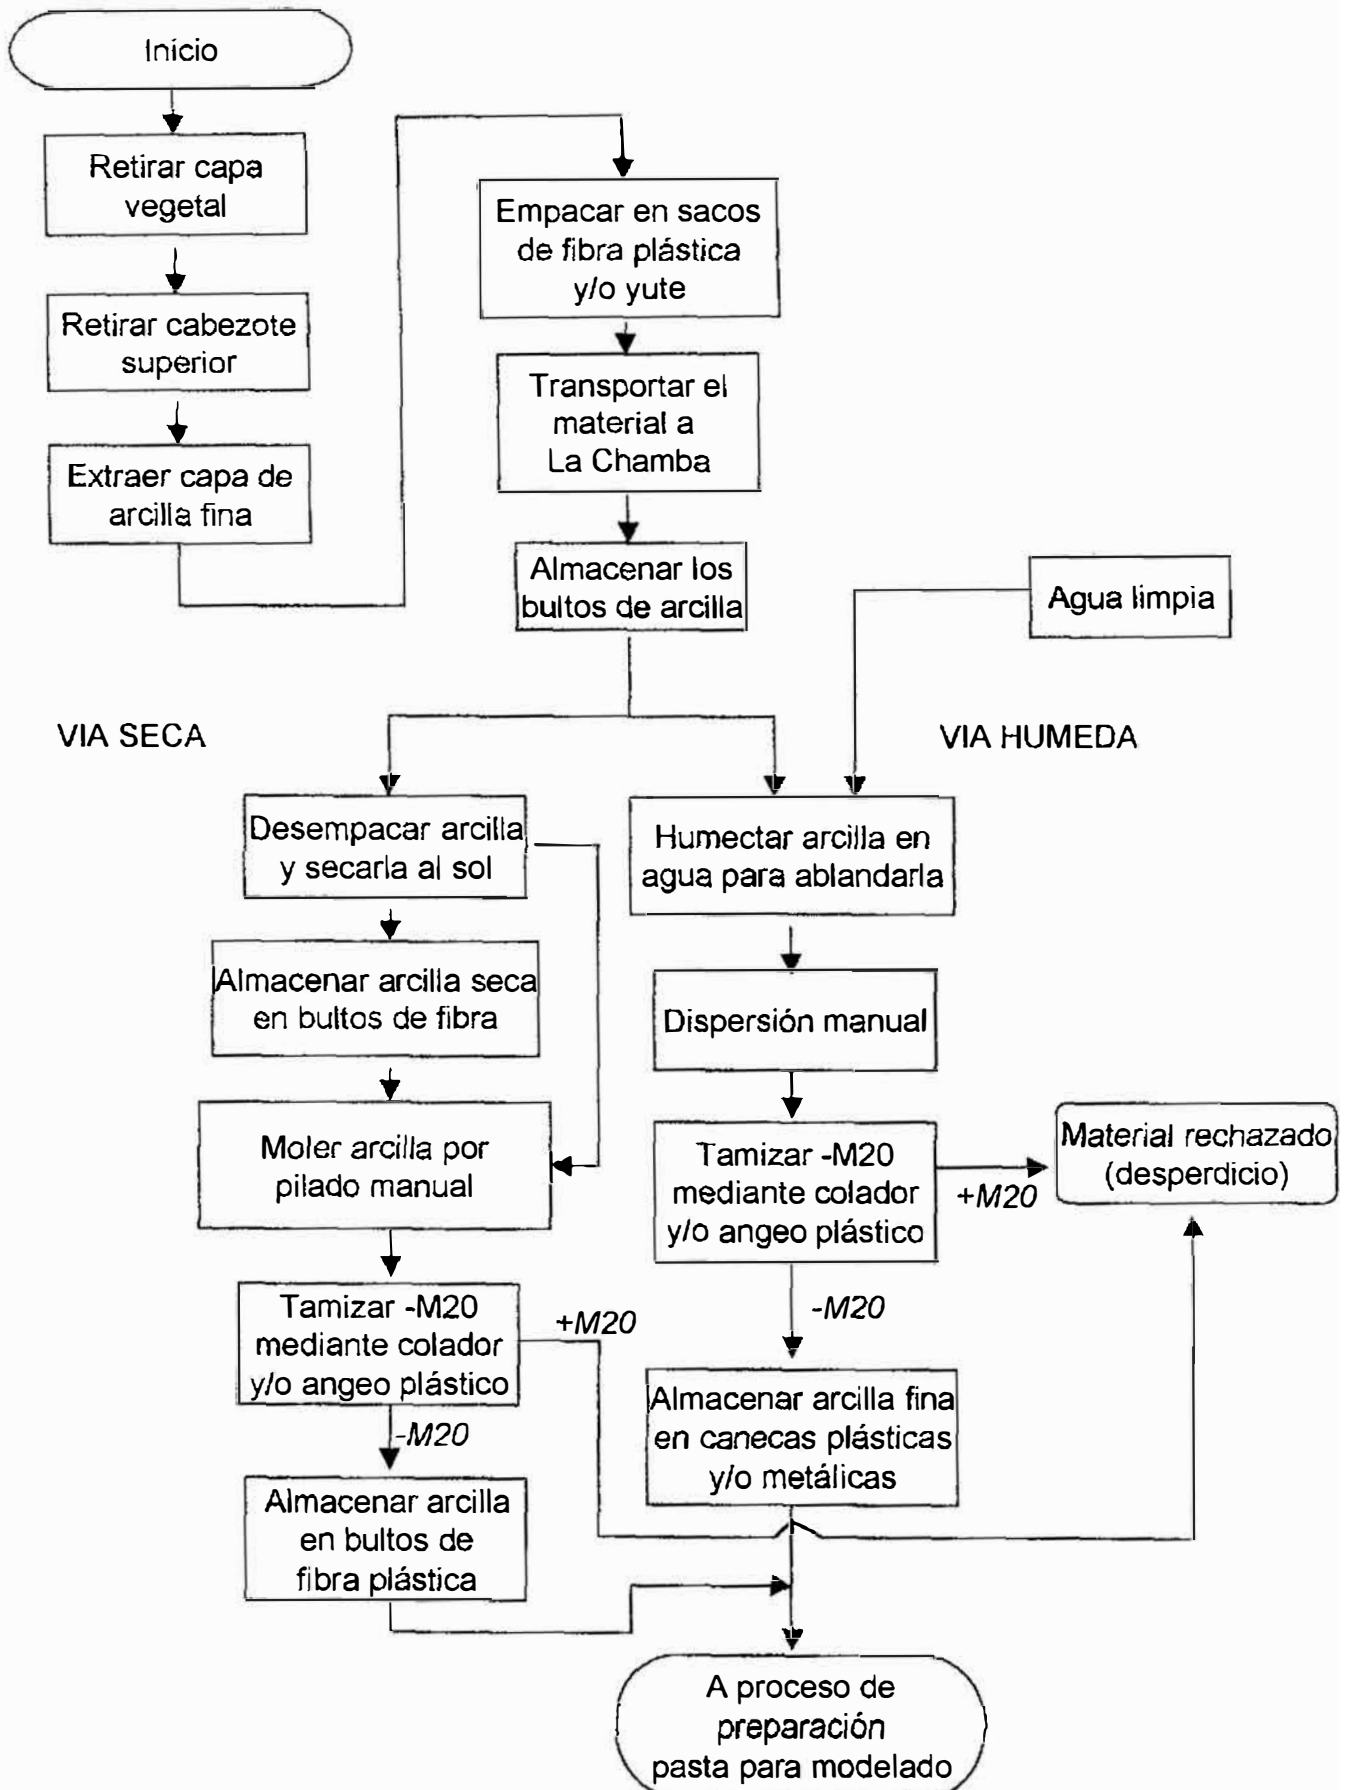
Inicio

Retirar capa vegetal

Retirar cabezote superior

Extraer capa de arcilla fina

Empacar en sacos de fibra plástica y/o yute

Transportar el material a La Chamba

Almacenar los bultos de arcilla

Agua limpia

VIA SECA

VIA HUMEDA

Desempacar arcilla y secarla al sol

Almacenar arcilla seca en bultos de fibra

Moler arcilla por pilado manual

Tamizar -M20 mediante colador y/o angeo plástico

+M20

-M20

Almacenar arcilla en bultos de fibra plástica

Humectar arcilla en agua para ablandarla

Dispersión manual

Tamizar -M20 mediante colador y/o angeo plástico

+M20

Material rechazado (desperdicio)

-M20

Almacenar arcilla fina en canecas plásticas y/o metálicas

A proceso de preparación pasta para modelado